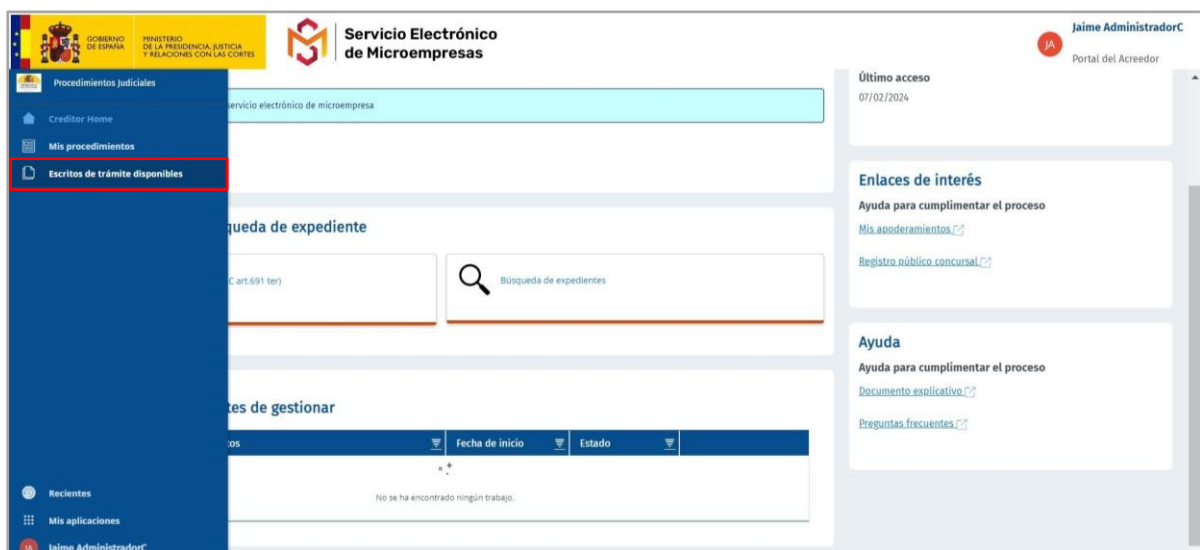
GOBIERNO DE ESPAÑA
MINISTERIO DE LA PRESIDENCIA, JUSTICIA Y RELACIONES CON LAS CORTES

Servicio Electrónico de Microempresas

JA
Jaime AdministradorC
Portal del Acreedor

Procedimientos Judiciales
Creditor Home
Mis procedimientos
Escritos de trámite disponibles

servicio electrónico de microempresa

queda de expediente

C art.691 ter)

Búsqueda de expedientes

tes de gestionar

| tos | Fecha de inicio | Estado |
|---|---|---|

No se ha encontrado ningún trabajo.

Recientes
Mis aplicaciones
JA Jaime AdministradorC

Último acceso
07/02/2024

Enlaces de interés
Ayuda para cumplimentar el proceso
Mis apoderamientos
Registro público concursal

Ayuda
Ayuda para cumplimentar el proceso
Documento explicativo
Preguntas frecuentes